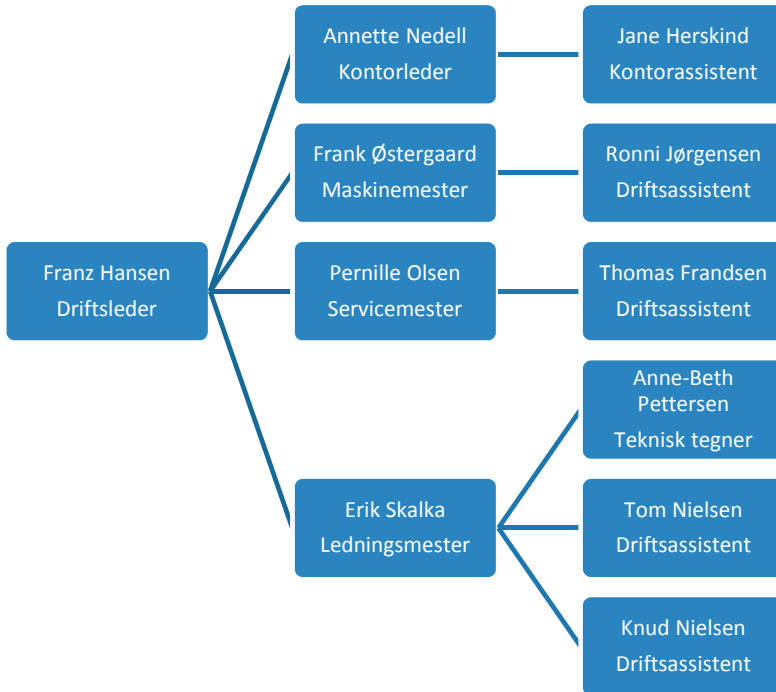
Franz Hansen
Driftsleder

Annette Nedell
Kontorleder

Jane Herskind
Kontorassistent

Frank Østergaard
Maskinemester

Ronni Jørgensen
Driftsassistent

Pernille Olsen
Servicemester

Thomas Frandsen
Driftsassistent

Erik Skalka
Ledningsmester

Anne-Beth Pettersen
Teknisk tegner

Tom Nielsen
Driftsassistent

Knud Nielsen
Driftsassistent